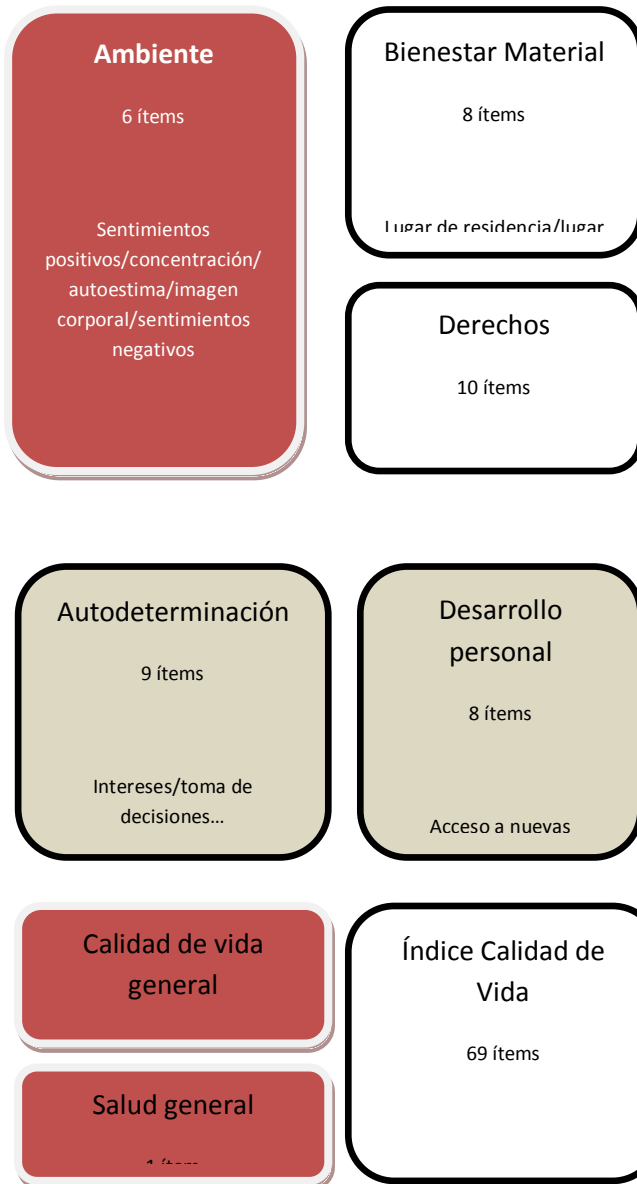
Ambiente

6 ítems

Sentimientos positivos/concentración/ autoestima/imagen corporal/sentimientos negativos

Bienestar Material

8 ítems

Lugar de residencia/lugar

Derechos

10 ítems

Autodeterminación

9 ítems

Intereses/toma de decisiones…

Desarrollo personal

8 ítems

Acceso a nuevas

Calidad de vida general

Salud general

1 ítem

Índice Calidad de Vida

69 ítems